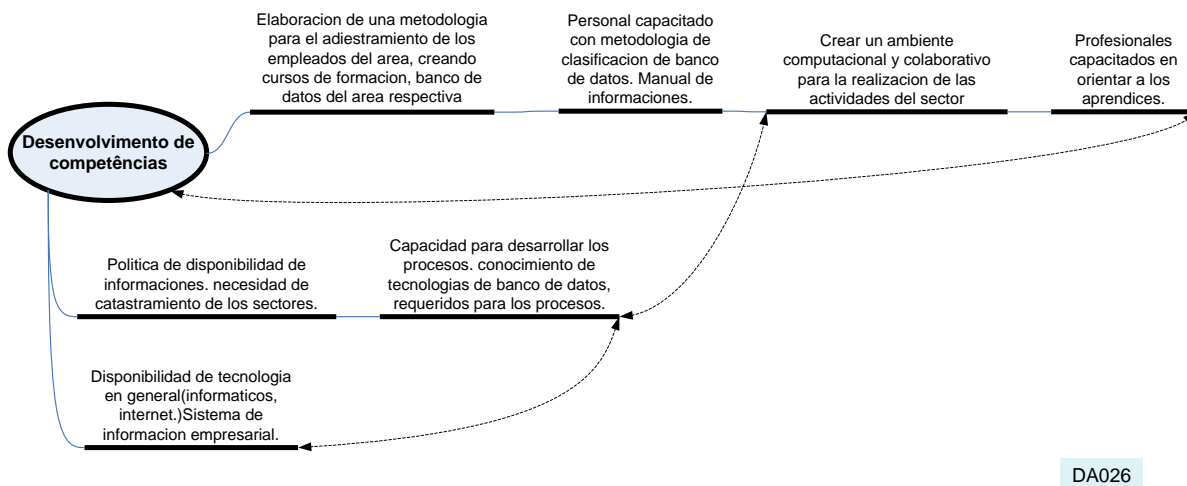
Desenvolvimento de competências

Elaboracion de una metodologia para el adiestramiento de los empleados del area, creando cursos de formacion, banco de datos del area respectiva

Personal capacitado con metodologia de clasificacion de banco de datos. Manual de informaciones.

Crear un ambiente computacional y colaborativo para la realizacion de las actividades del sector

Profesionales capacitados en orientar a los aprendices.

Politica de disponibilidad de informaciones. necesidad de catastramiento de los sectores.

Capacidad para desarrollar los procesos. conocimiento de tecnologias de banco de datos, requeridos para los procesos.

Disponibilidad de tecnologia en general(informaticos, internet.)Sistema de informacion empresarial.

DA026